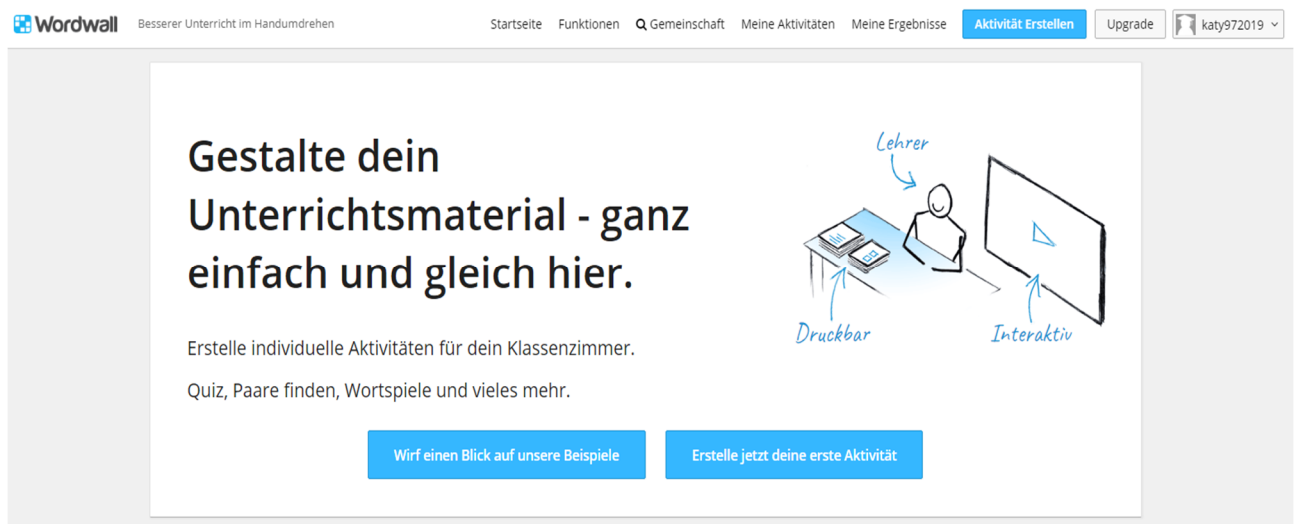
Wordwall Besserer Unterricht im Handumdrehen

Startseite Funktionen Gemeinschaft Meine Aktivitäten Meine Ergebnisse Aktivität Erstellen Upgrade katy972019

Gestalte dein Unterrichtsmaterial - ganz einfach und gleich hier.

Erstelle individuelle Aktivitäten für dein Klassenzimmer.

Quiz, Paare finden, Wortspiele und vieles mehr.

Lehrer

Druckbar

Interaktiv

Wirf einen Blick auf unsere Beispiele

Erstelle jetzt deine erste Aktivität